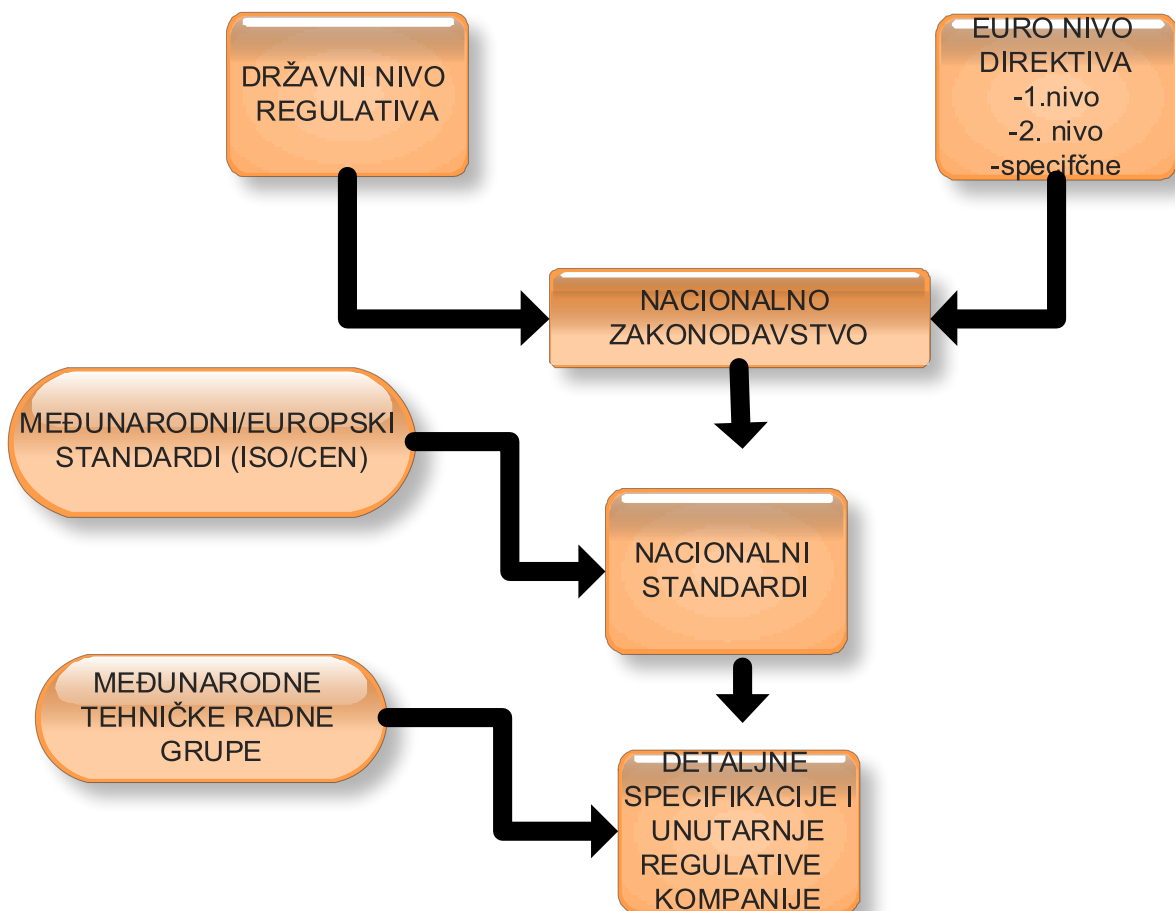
DRŽAVNI NIVO REGULATIVA

EURO NIVO DIREKTIVA
-1.nivo
-2. nivo
-specifčne

NACIONALNO ZAKONODAVSTVO

MEĐUNARODNI/EUROPSKI STANDARDI (ISO/CEN)

NACIONALNI STANDARDI

MEĐUNARODNE TEHNIČKE RADNE GRUPE

DETALJNE SPECIFIKACIJE I UNUTARNJE REGULATIVE KOMPANIJE